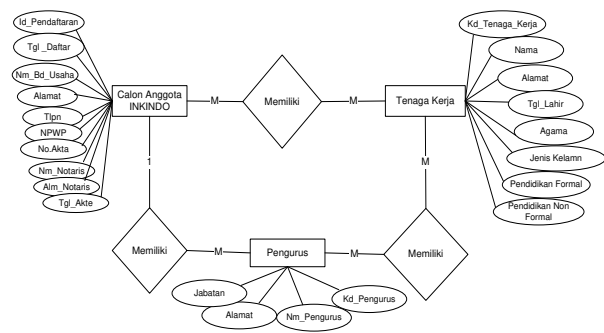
Id_Pendaftaran
Tgl _Daftar
Nm_Bd_Usaha
Alamat
Tlpn
NPWP
No.Akta
Nm_Notaris
Alm_Notaris
Tgl_Akte

Calon Anggota INKINDO
M
Memiliki
M
Tenaga Kerja

Kd_Tenaga_Kerja
Nama
Alamat
Tgl_Lahir
Agama
Jenis Kelamn
Pendidikan Formal
Pendidikan Non Formal

1
M

Memiliki
M
Pengurus
M
Memiliki

Jabatan
Alamat
Nm_Pengurus
Kd_Pengurus